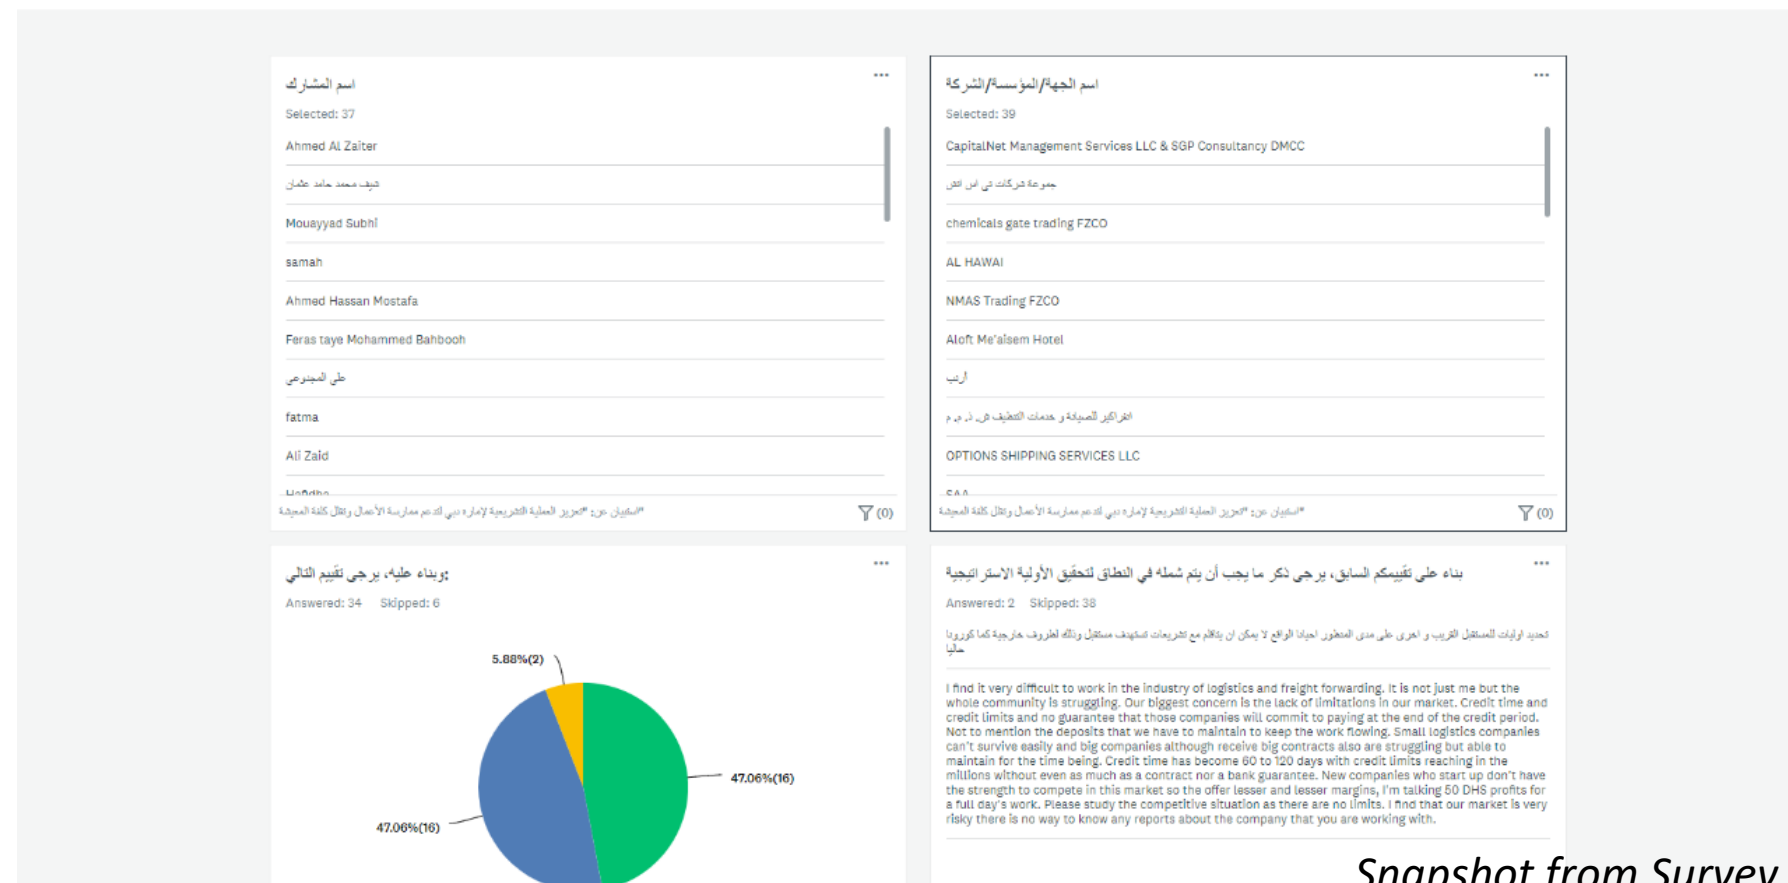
اسم المشارك

Selected: 37

Ahmed Al Zaiter

شيف محمد حامد عثمان

Mouayyad Subhi

samah

Ahmed Hassan Mostafa

Feras taye Mohammed Bahbooh

على المجنوعي

fatma

Ali Zaid

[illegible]

*استبيان عن: "تحرير العملية التشريعية لإمارة دبي لدعم ممارسة الأعمال وتقليل كلفة المعيشة

(0)

اسم الجهة/المؤسسة/الشركة

Selected: 39

CapitalNet Management Services LLC & SGP Consultancy DMCC

مجموعة شركات بي اس اتش

chemicals gate trading FZCO

AL HAWAI

NMAS Trading FZCO

Aloft Me'aisem Hotel

أرنب

افراكير للصيانة و خدمات التنظيف ش. ذ. م. م

OPTIONS SHIPPING SERVICES LLC

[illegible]

*استبيان عن: "تحرير العملية التشريعية لإمارة دبي لدعم ممارسة الأعمال وتقليل كلفة المعيشة

(0)

:وبناء عليه، يرجى تقييم التالي

Answered: 34 Skipped: 6

5.88%(2)

47.06%(16)

47.06%(16)

بناء على تقييمكم السابق، يرجى ذكر ما يجب أن يتم شمله في النطاق لتحقيق الأولية الاستراتيجية

Answered: 2 Skipped: 38

تحديد اولويات للمستقبل القريب و اخرى على مدى المتطور احيانا الواقع لا يمكن ان يتلاقم مع تشريعات تستهدف مستقبل وذلك لظروف خارجية كما كورونا حاليا

I find it very difficult to work in the industry of logistics and freight forwarding. It is not just me but the whole community is struggling. Our biggest concern is the lack of limitations in our market. Credit time and credit limits and no guarantee that those companies will commit to paying at the end of the credit period. Not to mention the deposits that we have to maintain to keep the work flowing. Small logistics companies can't survive easily and big companies although receive big contracts also are struggling but able to maintain for the time being. Credit time has become 60 to 120 days with credit limits reaching in the millions without even as much as a contract nor a bank guarantee. New companies who start up don't have the strength to compete in this market so the offer lesser and lesser margins, I'm talking 50 DHS profits for a full day's work. Please study the competitive situation as there are no limits. I find that our market is very risky there is no way to know any reports about the company that you are working with.

Snapshot from Survey